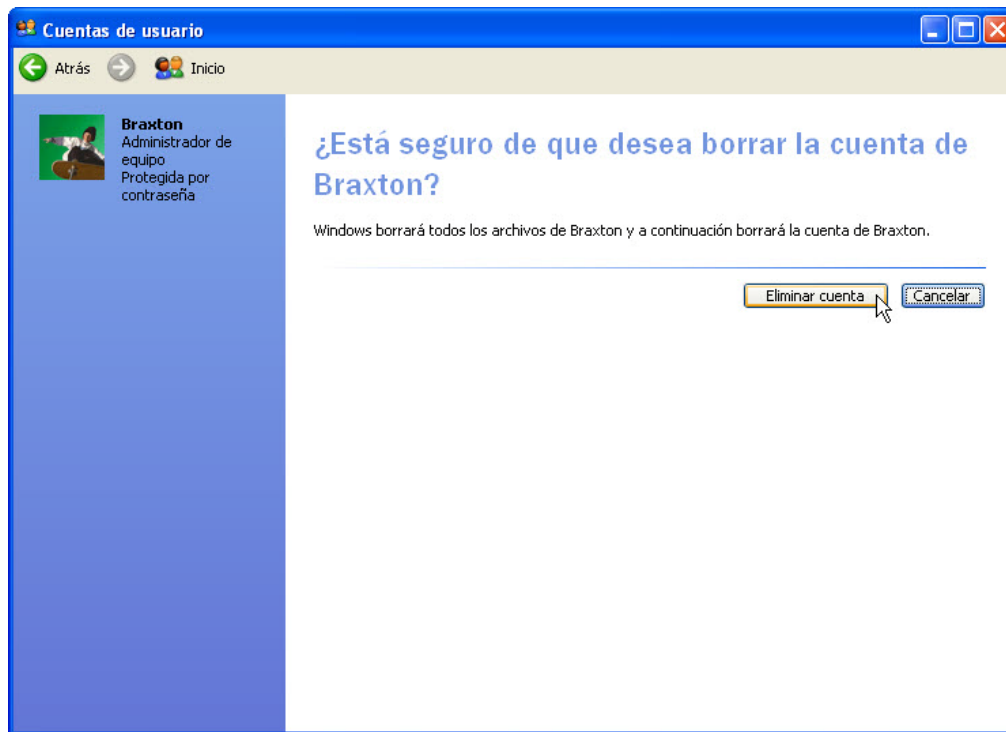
Cuentas de usuario

Atrás Inicio

Braxton
Administrador de equipo
Protegida por contraseña

¿Está seguro de que desea borrar la cuenta de Braxton?

Windows borrará todos los archivos de Braxton y a continuación borrará la cuenta de Braxton.

Eliminar cuenta Cancelar